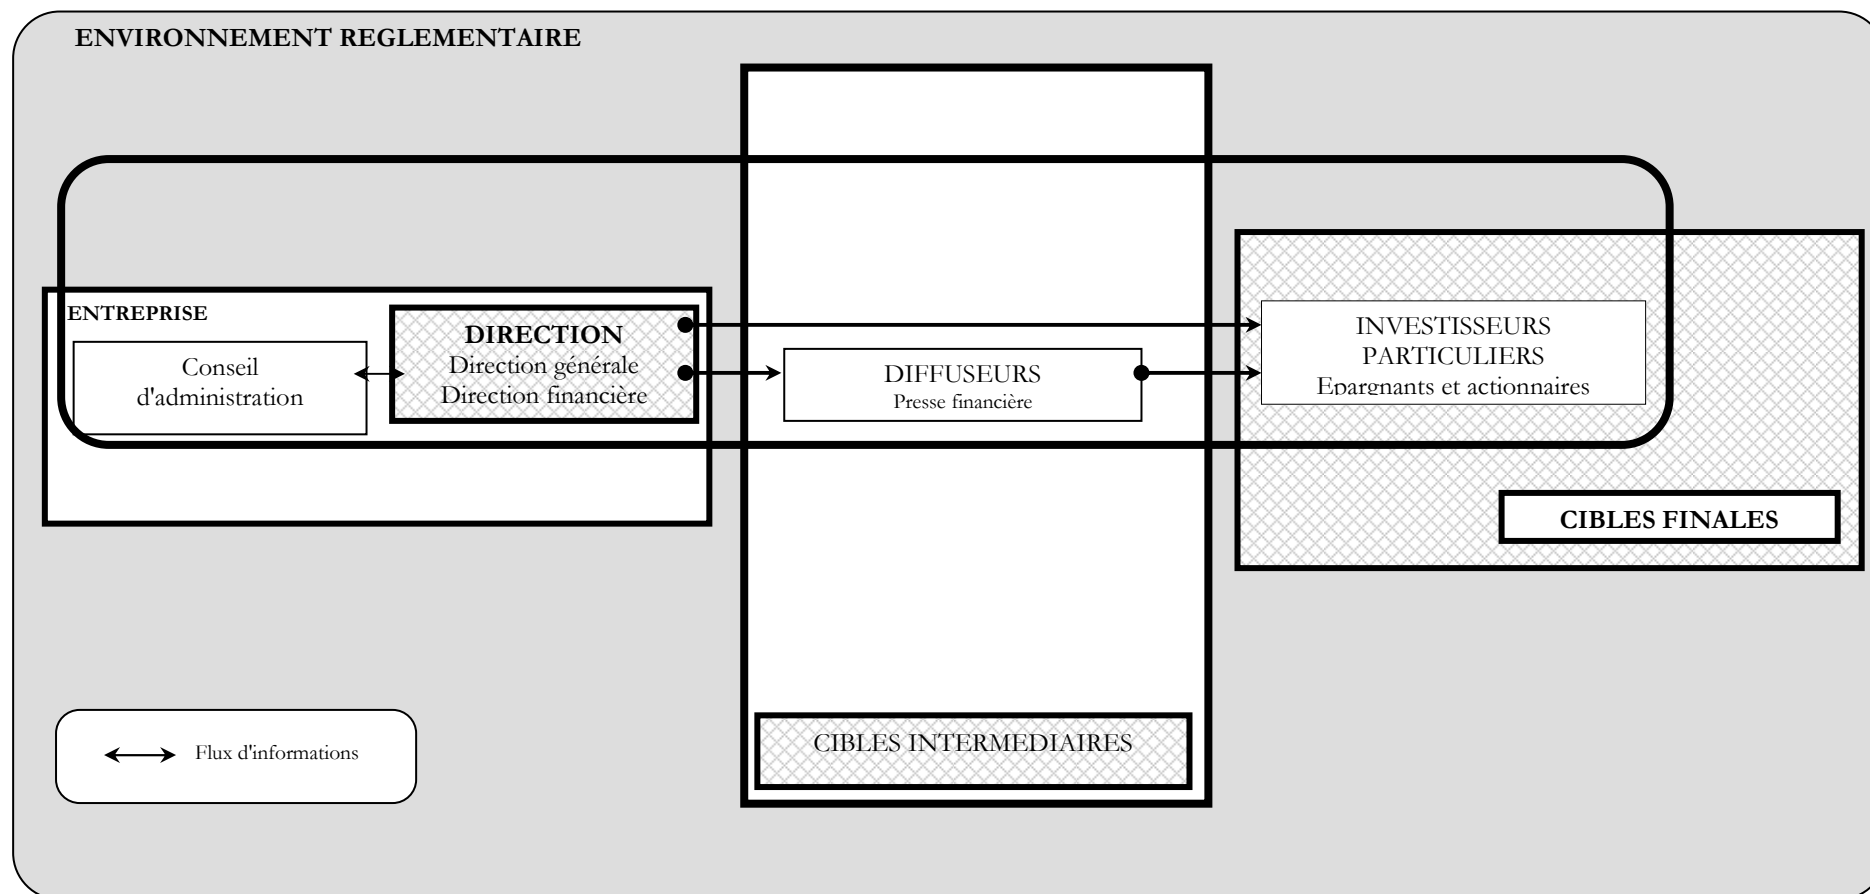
ENVIRONNEMENT REGLEMENTAIRE

ENTREPRISE

Conseil d'administration

DIRECTION
Direction générale
Direction financière

DIFFUSEURS
Presse financière

INVESTISSEURS PARTICULIERS
Epargnants et actionnaires

CIBLES FINALES

Flux d'informations

CIBLES INTERMEDIAIRES